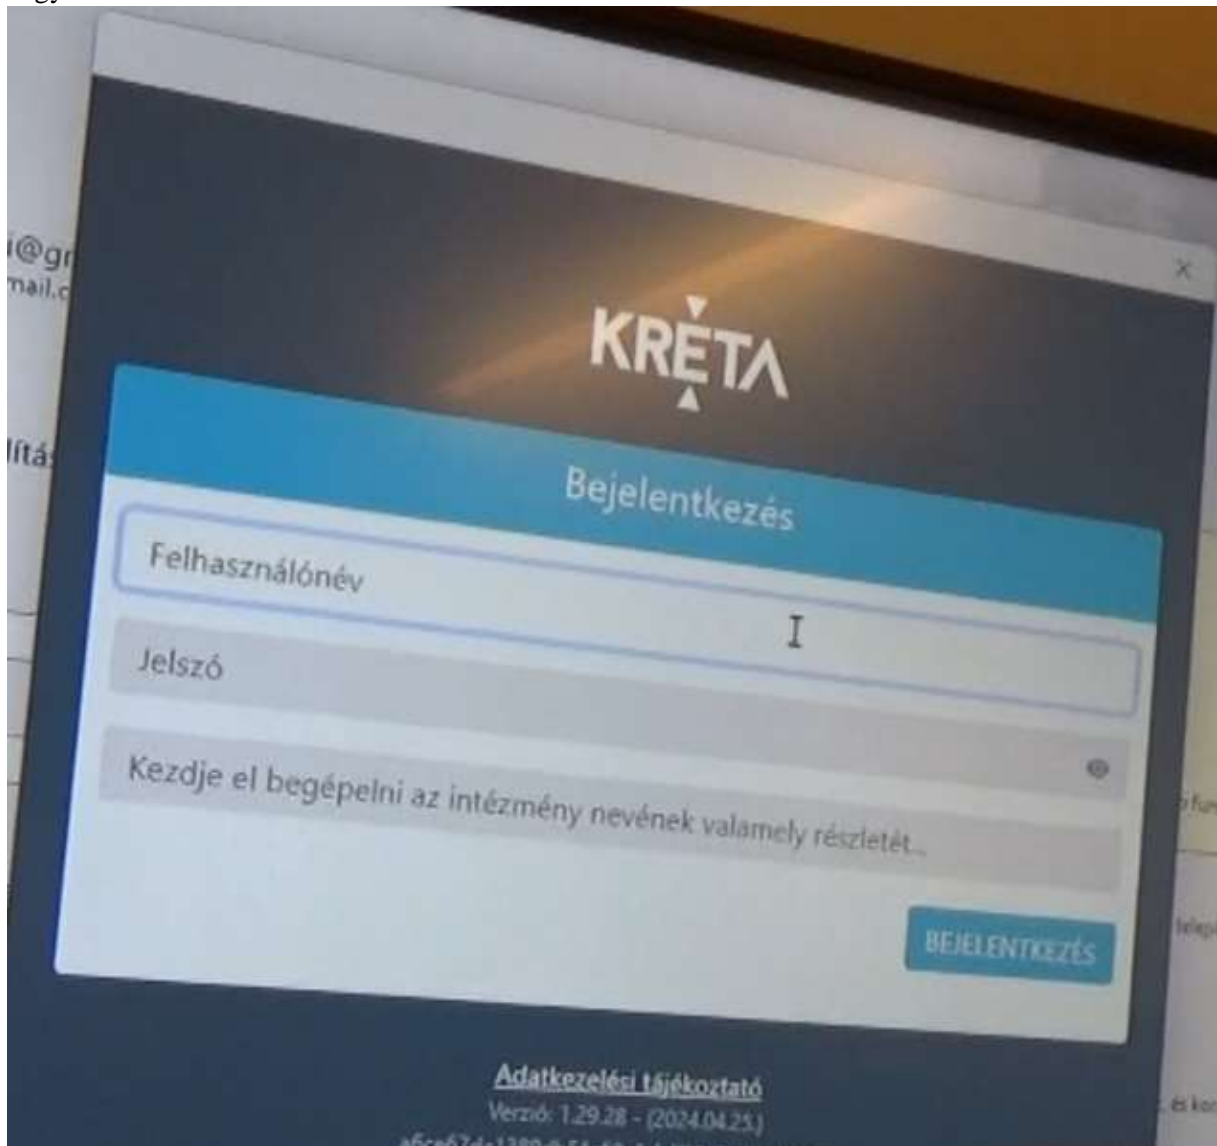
i@gr
mail.c

lítás

×

KRÉTA

Bejelentkezés

Felhasználónév

Jelszó

Kezdje el begépelni az intézmény nevének valamely részletét...

BEJELENTKEZÉS

Adatkezelési tájékoztató

Verzió: 1.29.28 - (2024.04.25.)

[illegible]

funk

telep

. és kor